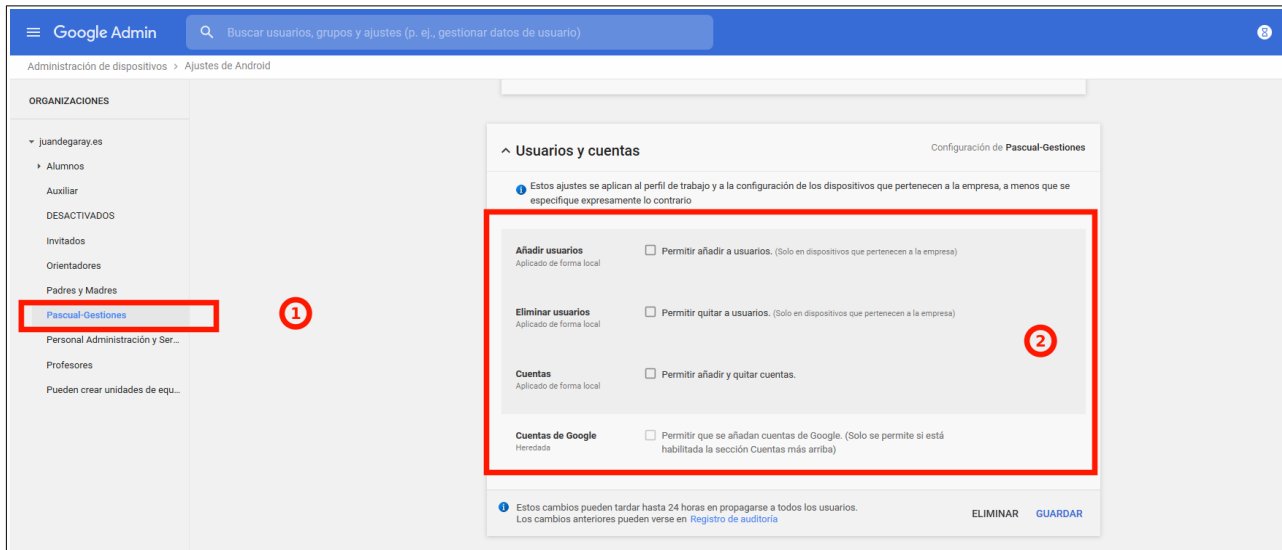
Google Admin

Buscar usuarios, grupos y ajustes (p. ej., gestionar datos de usuario)

Administración de dispositivos > Ajustes de Android

ORGANIZACIONES

juandegaray.es
Alumnos
Auxiliar
DESACTIVADOS
Invitados
Orientadores
Padres y Madres
Pascual-Gestiones
Personal Administración y Ser...
Profesores
Pueden crear unidades de equ...

1

Usuarios y cuentas

Configuración de Pascual-Gestiones

Estos ajustes se aplican al perfil de trabajo y a la configuración de los dispositivos que pertenecen a la empresa, a menos que se especifique expresamente lo contrario

Añadir usuarios
Aplicado de forma local
Permitir añadir a usuarios. (Solo en dispositivos que pertenecen a la empresa)

Eliminar usuarios
Aplicado de forma local
Permitir quitar a usuarios. (Solo en dispositivos que pertenecen a la empresa)

2

Cuentas
Aplicado de forma local
Permitir añadir y quitar cuentas.

Cuentas de Google
Heredada
Permitir que se añadan cuentas de Google. (Solo se permite si está habilitada la sección Cuentas más arriba)

Estos cambios pueden tardar hasta 24 horas en propagarse a todos los usuarios.
Los cambios anteriores pueden verse en Registro de auditoría

ELIMINAR GUARDAR